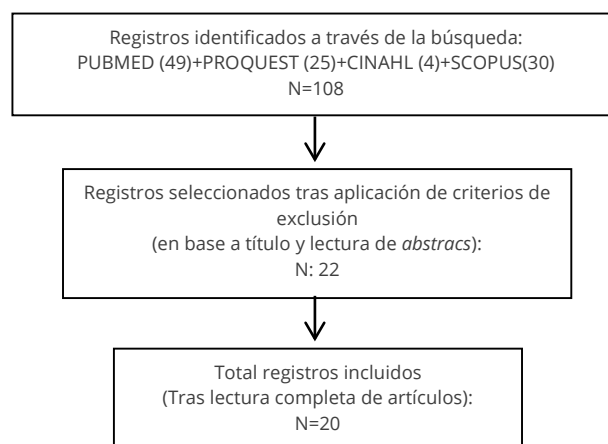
Registros identificados a través de la búsqueda:
PUBMED (49)+PROQUEST (25)+CINAHL (4)+SCOPUS(30)
N=108

Registros seleccionados tras aplicación de criterios de exclusión
(en base a título y lectura de *abstracs*):
N: 22

Total registros incluidos
(Tras lectura completa de artículos):
N=20